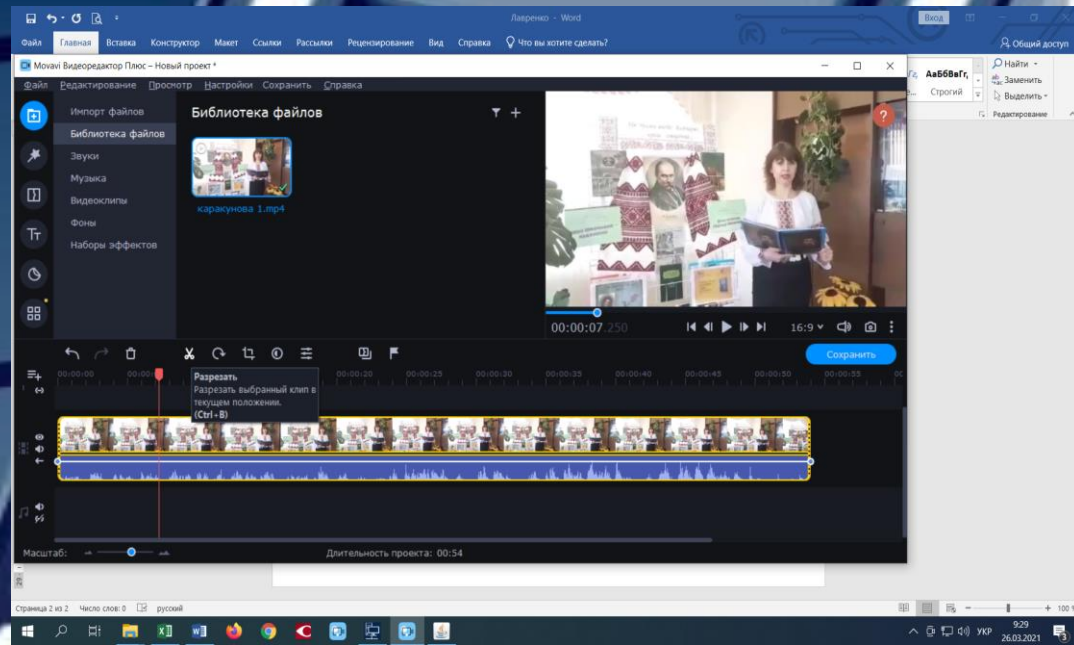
Лавренко - Word

Вход

Файл Главная Вставка Конструктор Макет Ссылки Рассылки Рецензирование Вид Справка Что вы хотите сделать?

Общий доступ

Movavi Видеоредактор Плюс – Новый проект *

Файл Редактирование Просмотр Настройки Сохранить Справка

АаБбВвГг, Строгий

Найти Заменить Выделить Редактирование

Импорт файлов
Библиотека файлов
Звуки
Музыка
Видеоклипы
Фоны
Наборы эффектов

Библиотека файлов

каракунова 1.mp4

00:00:07.250

16:9

Сохранить

00:00:00 00:00:05 00:00:20 00:00:25 00:00:30 00:00:35 00:00:40 00:00:45 00:00:50 00:00:55

Разрезать
Разрезать выбранный клип в текущем положении.
(Ctrl+B)

Масштаб:

Длительность проекта: 00:54

Страница 2 из 2 Число слов: 0 русский

100

9:29
26.03.2021
УКР